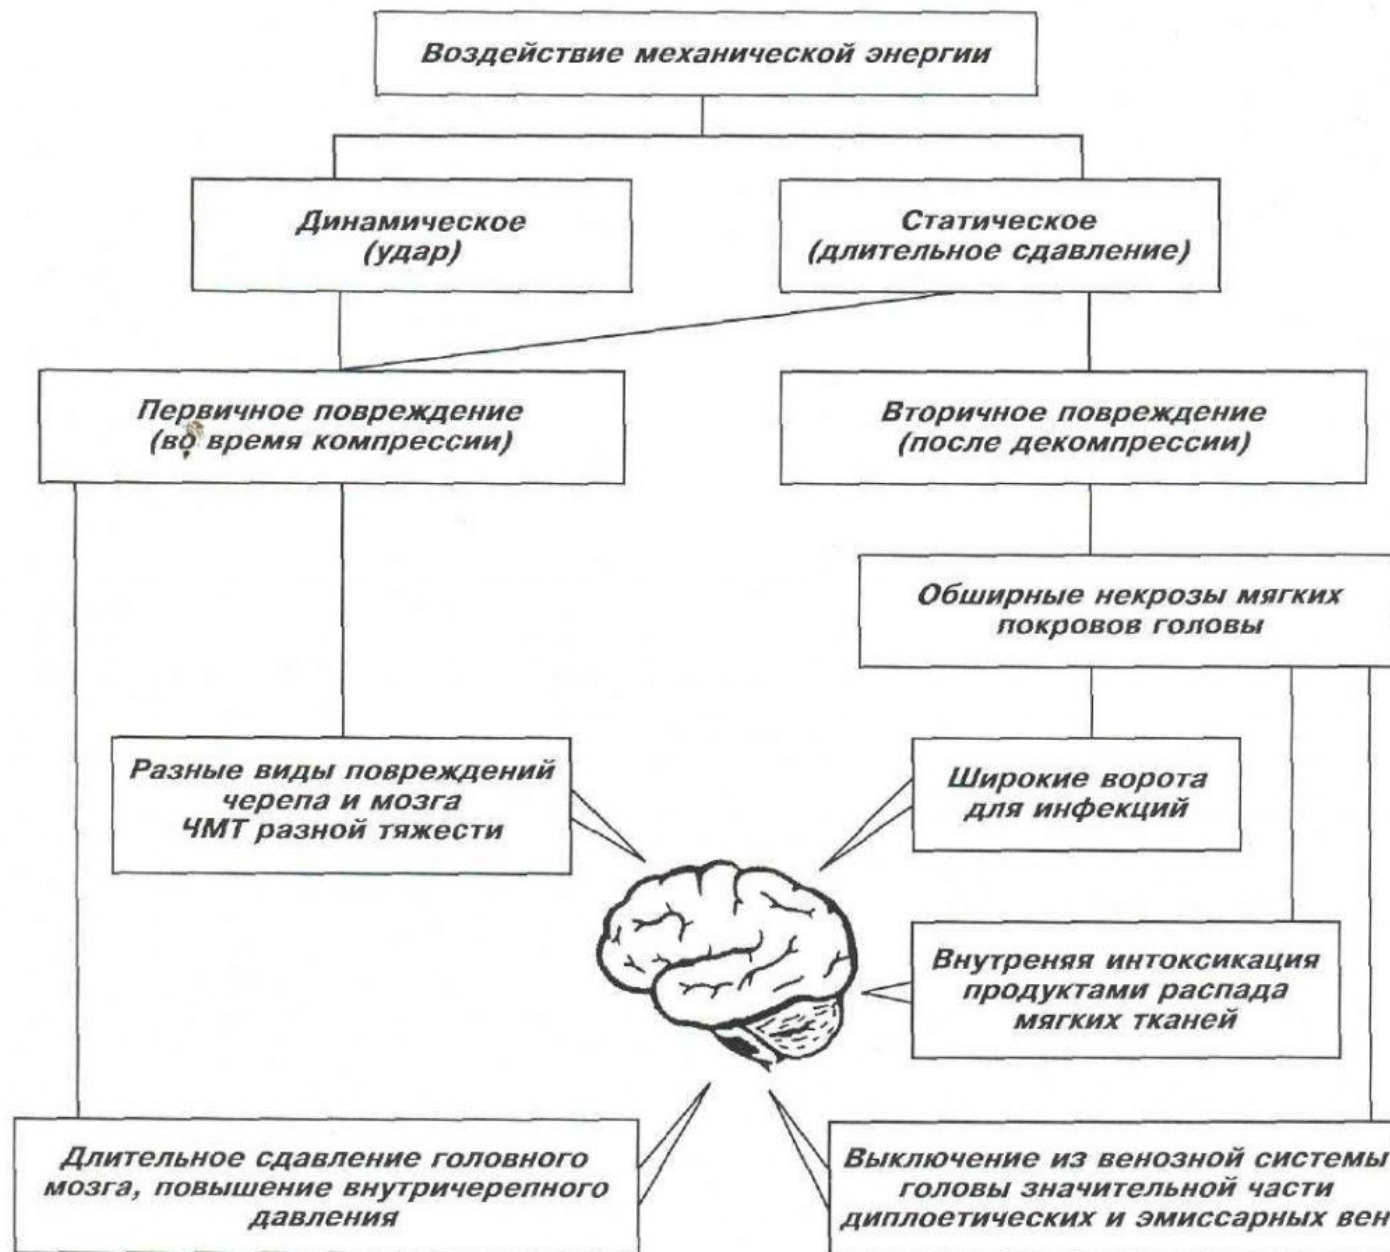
Воздействие механической энергии

Динамическое (удар)

Статическое (длительное сдавление)

Первичное повреждение (во время компрессии)

Вторичное повреждение (после декомпрессии)

Обширные некрозы мягких покровов головы

Разные виды повреждений черепа и мозга ЧМТ разной тяжести

Широкие ворота для инфекций

Внутреняя интоксикация продуктами распада мягких тканей

Длительное сдавление головного мозга, повышение внутричерепного давления

Выключение из венозной системы головы значительной части диплоетических и эмиссарных вен